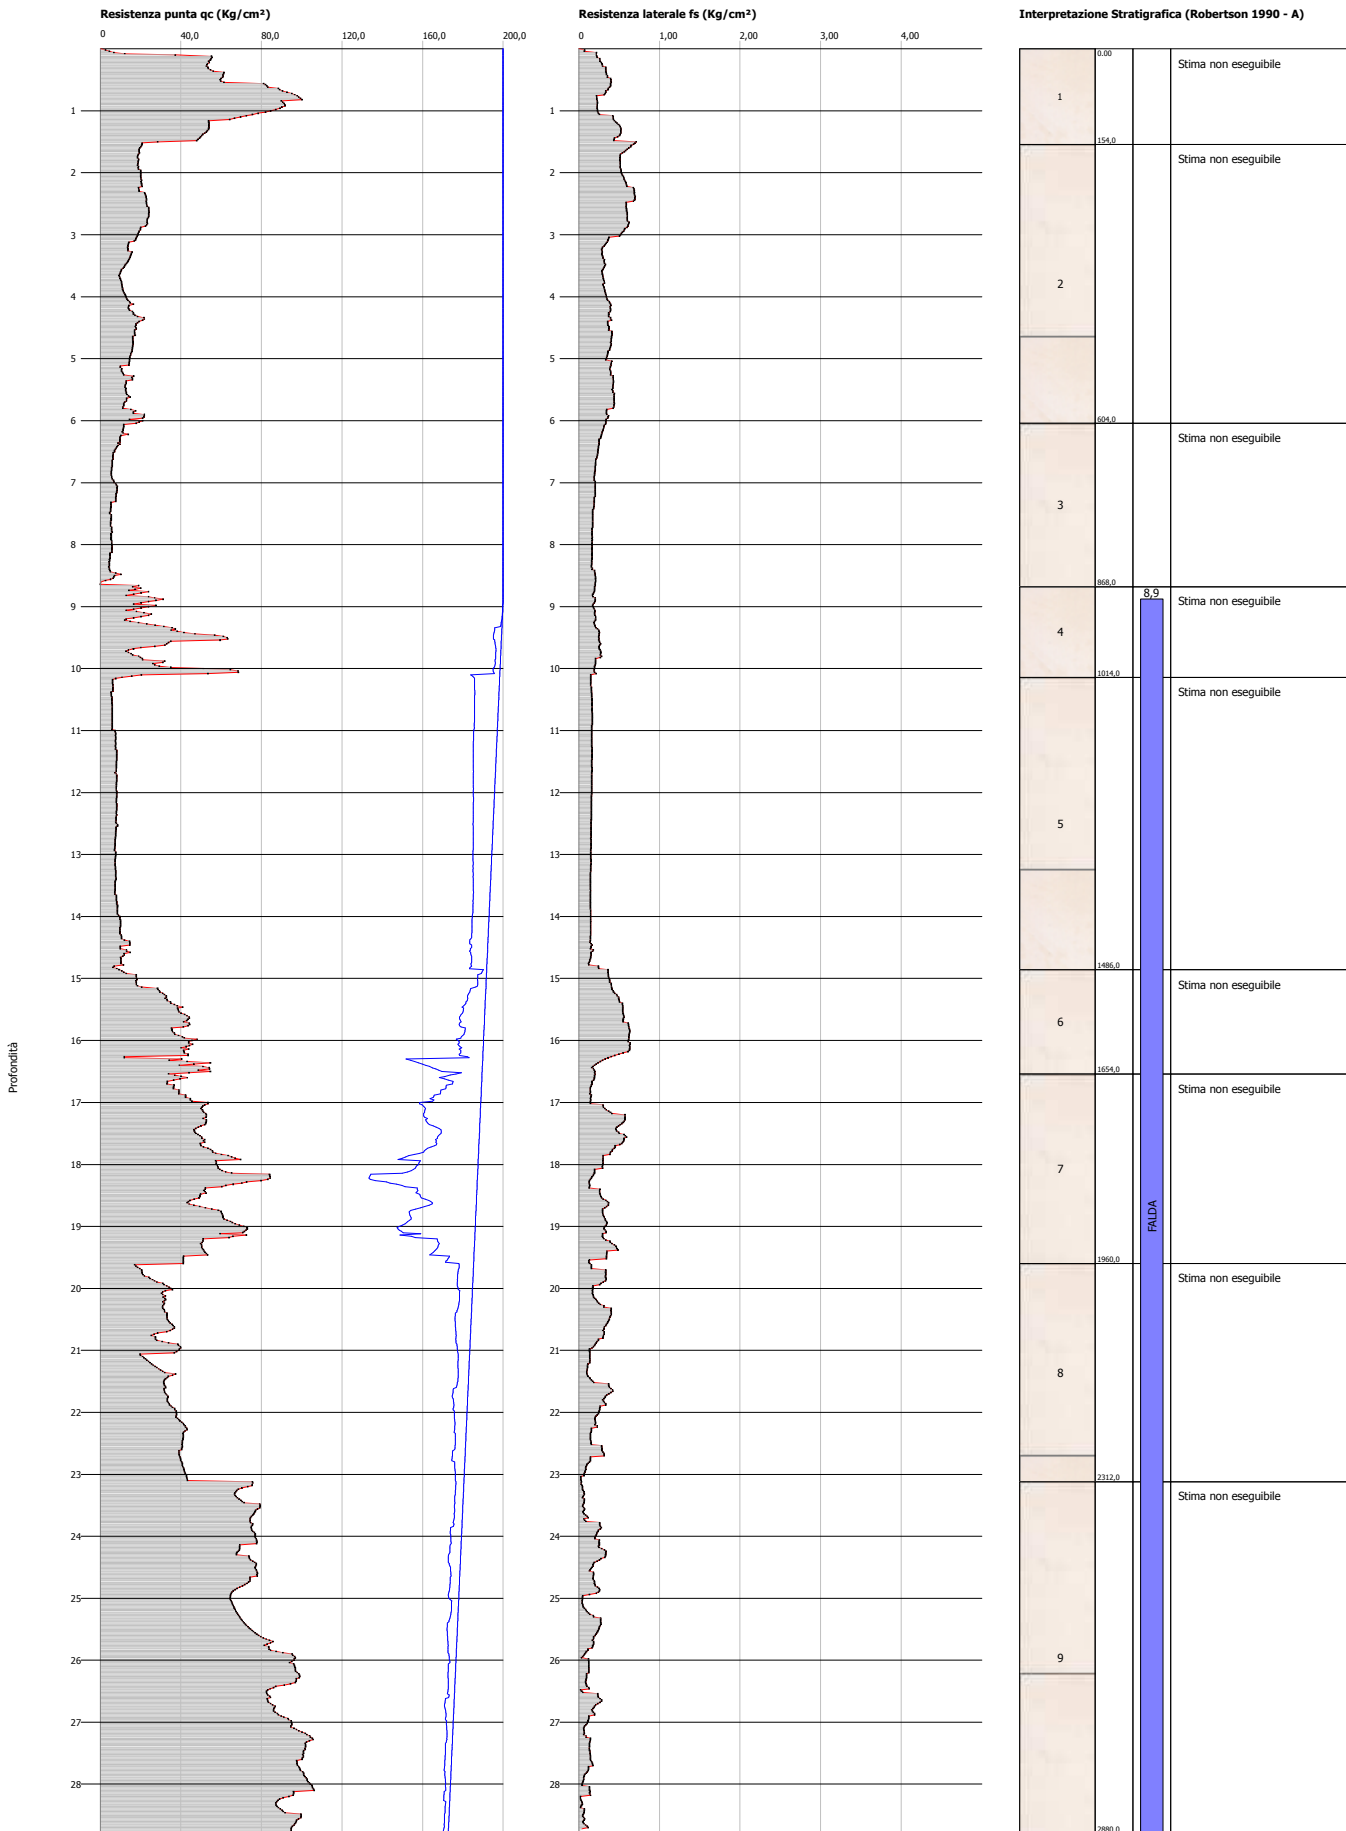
Resistenza punta qc (Kg/cm²)

0 40,0 80,0 120,0 160,0 200,0

1 2 3 4 5 6 7 8 9 10 11 12 13 14 15 16 17 18 19 20 21 22 23 24 25 26 27 28

Profondità

Resistenza laterale fs (Kg/cm²)

0 1,00 2,00 3,00 4,00

1 2 3 4 5 6 7 8 9 10 11 12 13 14 15 16 17 18 19 20 21 22 23 24 25 26 27 28

Interpretazione Stratigrafica (Robertson 1990 - A)

| | | |
|---|---|---|
| 1 | 0,00 154,0 | Stima non eseguibile |
| 2 | 604,0 | Stima non eseguibile |
| 3 | 868,0 | Stima non eseguibile |
| 4 | 1014,0 | Stima non eseguibile |
| 5 | 1486,0 | Stima non eseguibile |
| 6 | 1654,0 | Stima non eseguibile |
| 7 | 1960,0 | Stima non eseguibile |
| 8 | 2312,0 | Stima non eseguibile |
| 9 | 2880,0 | Stima non eseguibile |

8,9

FALDA